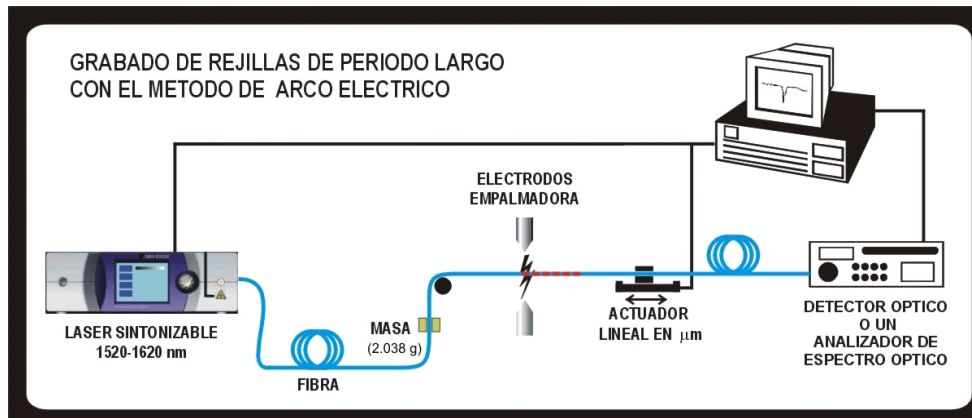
GRABADO DE REJILLAS DE PERIODO LARGO
CON EL METODO DE ARCO ELECTRICO

ELECTRODOS
EMPALMADORA

LASER SINTONIZABLE
1520-1620 nm

MASA
(2.038 g)

FIBRA

ACTUADOR
LINEAL EN $\mu$m

DETECTOR OPTICO
O UN
ANALIZADOR DE
ESPECTRO OPTICO